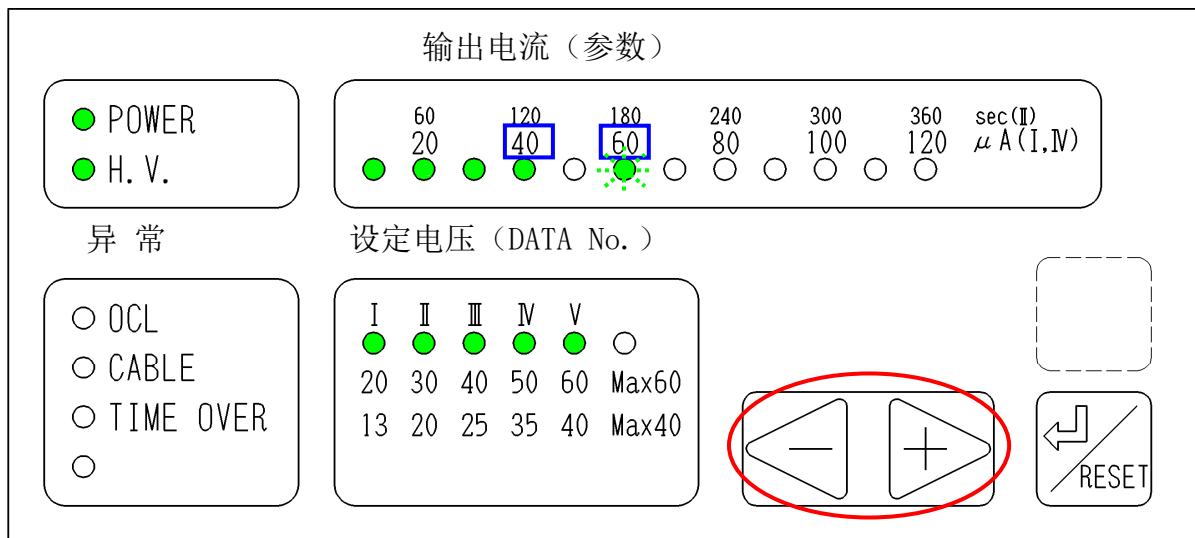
输出电流（参数）

POWER
H. V.

| 60 | 120 | 180 | 240 | 300 | 360 | sec(Ⅱ) |
|---|---|---|---|---|---|---|
| 20 | 40 | 60 | 80 | 100 | 120 | μA(Ⅰ,Ⅳ) |

异 常

OCL
CABLE
TIME OVER

设定电压（DATA No.）

| Ⅰ | Ⅱ | Ⅲ | Ⅳ | Ⅴ | |
|---|---|---|---|---|---|
| 20 | 30 | 40 | 50 | 60 | Max60 |
| 13 | 20 | 25 | 35 | 40 | Max40 |

—
+

RESET